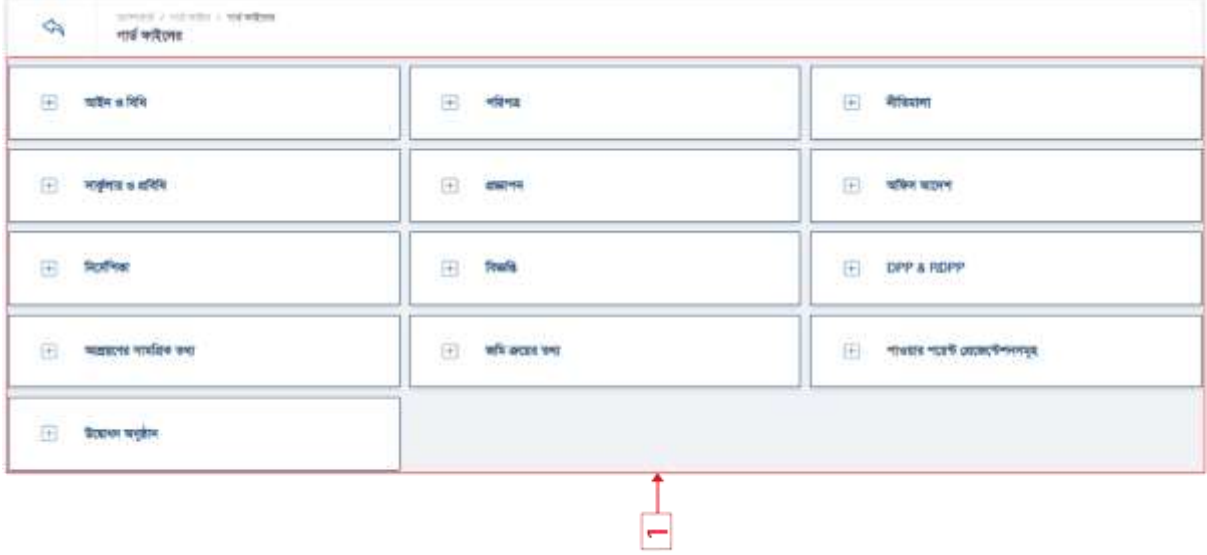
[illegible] / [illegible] / পার্ক ফাইলের
পার্ক ফাইলের

আইন ও বিধি

পরিপত্র

নীতিমালা

সার্কুলার ও প্রবিধি

প্রজ্ঞাপন

অফিস আদেশ

নির্দেশিকা

বিজ্ঞপ্তি

DPP & RDPP

অগ্রগতির সামরিক তথ্য

জমি ক্রয়ের তথ্য

পাওয়ার পয়েন্ট প্রেজেন্টেশনসমূহ

উদ্বোধন অনুষ্ঠান

1